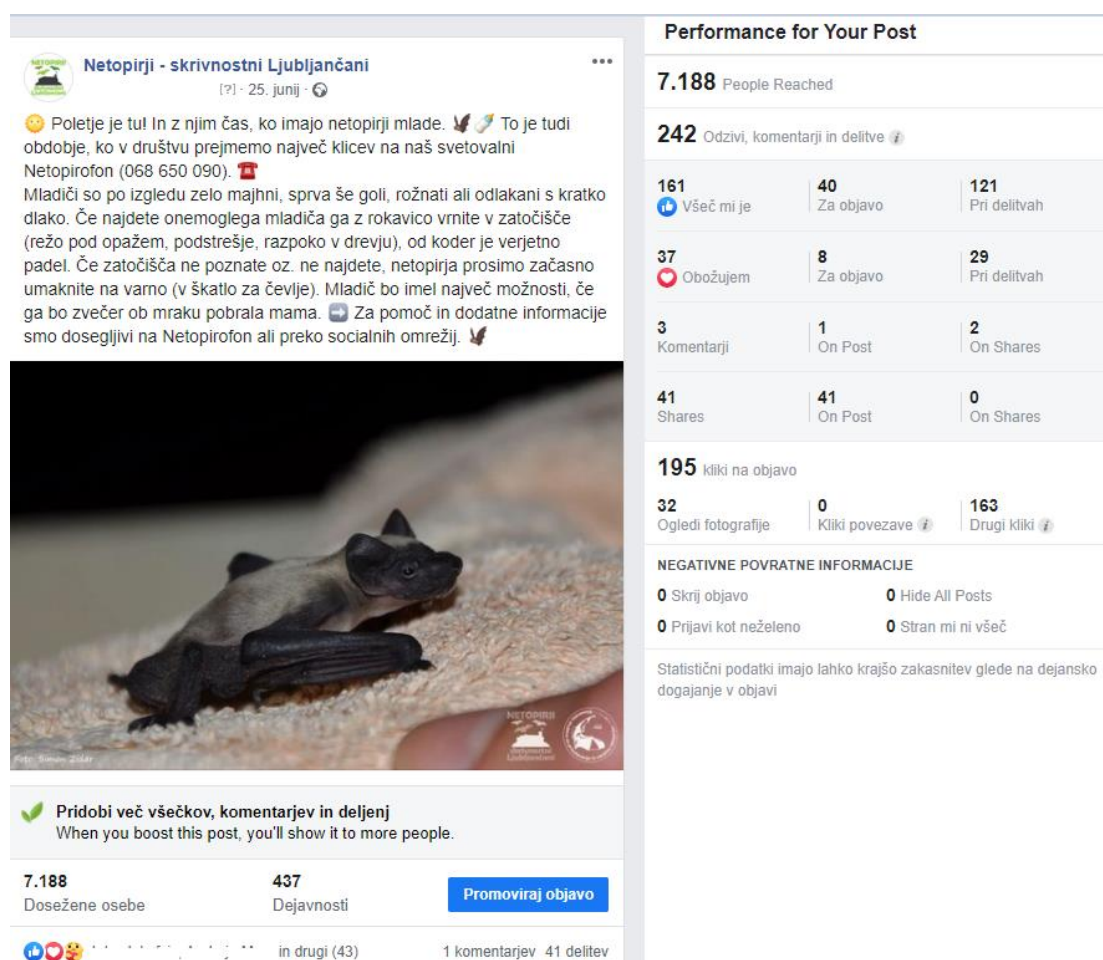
Netopirji - skrivnostni Ljubljančani
[?] · 25. junij ·

Poletje je tu! In z njim čas, ko imajo netopirji mlade. To je tudi obdobje, ko v društvu prejmemo največ klicev na naš svetovalni Netopirofon (068 650 090).
Mladiči so po izgledu zelo majhni, sprva še goli, rožnati ali odlakani s kratko dlako. Če najdete onemoglega mladiča ga z rokavico vrnite v zatočišče (režo pod opažem, podstrešje, razpoko v drevju), od koder je verjetno padel. Če zatočišča ne poznate oz. ne najdete, netopirja prosimo začasno umaknite na varno (v škatlo za čevlje). Mladič bo imel največ možnosti, če ga bo zvečer ob mraku pobrala mama. Za pomoč in dodatne informacije smo dosegljivi na Netopirofon ali preko socialnih omrežij.

Foto: Simon Zidar

Pridobi več všečkov, komentarjev in deljenj
When you boost this post, you'll show it to more people.

7.188
Dosežene osebe
437
Dejavnosti
Promoviraj objavo

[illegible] in drugi (43)
1 komentarjev 41 delitev

Performance for Your Post

7.188 People Reached

242 Odzivi, komentarji in delitve

| 161 Všeč mi je | 40 Za objavo | 121 Pri delitvah |
|---|---|---|
| 37 Obožujem | 8 Za objavo | 29 Pri delitvah |
| 3 Komentarji | 1 On Post | 2 On Shares |
| 41 Shares | 41 On Post | 0 On Shares |

195 kliki na objavo

| 32 Ogledi fotografije | 0 Kliki povezave | 163 Drugi kliki |
|---|---|---|

NEGATIVNE POVRATNE INFORMACIJE
0 Skrij objavo
0 Hide All Posts
0 Prijavi kot neželeno
0 Stran mi ni všeč

Statistični podatki imajo lahko krajšo zakasnitev glede na dejansko dogajanje v objavi